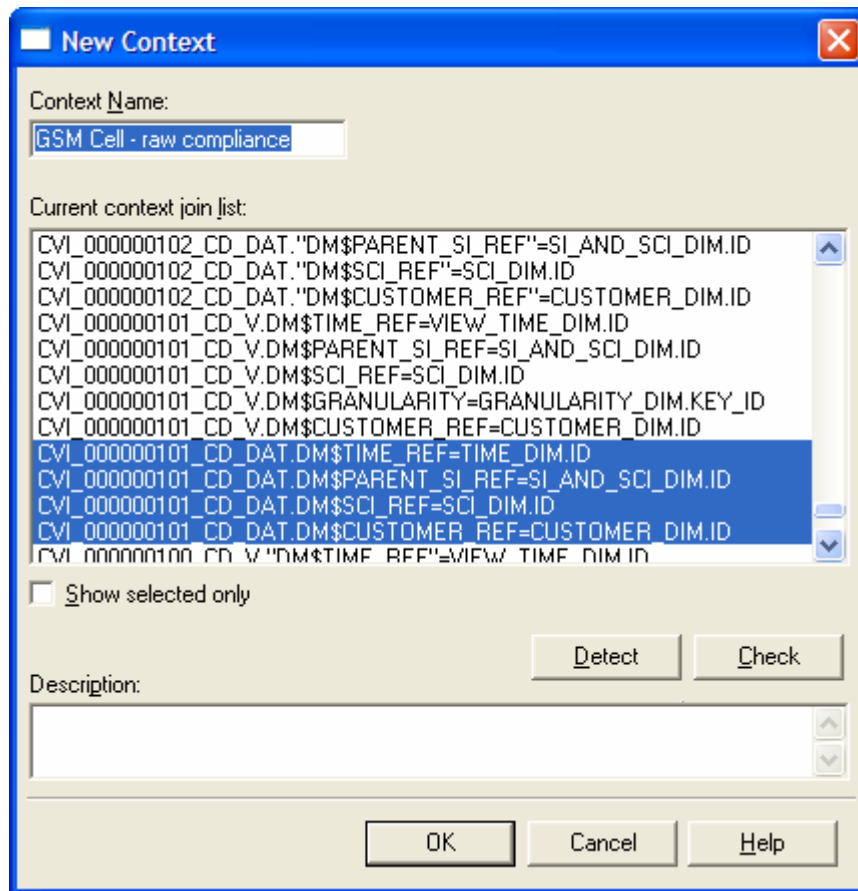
New Context

Context Name:

GSM Cell - raw compliance

Current context join list:

CVI_000000102_CD_DAT."DM$PARENT_SI_REF"=SI_AND_SCI_DIM.ID
CVI_000000102_CD_DAT."DM$SCI_REF"=SCI_DIM.ID
CVI_000000102_CD_DAT."DM$CUSTOMER_REF"=CUSTOMER_DIM.ID
CVI_000000101_CD_V.DM$TIME_REF=VIEW_TIME_DIM.ID
CVI_000000101_CD_V.DM$PARENT_SI_REF=SI_AND_SCI_DIM.ID
CVI_000000101_CD_V.DM$SCI_REF=SCI_DIM.ID
CVI_000000101_CD_V.DM$GRANULARITY=GRANULARITY_DIM.KEY_ID
CVI_000000101_CD_V.DM$CUSTOMER_REF=CUSTOMER_DIM.ID
CVI_000000101_CD_DAT.DM$TIME_REF=TIME_DIM.ID
CVI_000000101_CD_DAT.DM$PARENT_SI_REF=SI_AND_SCI_DIM.ID
CVI_000000101_CD_DAT.DM$SCI_REF=SCI_DIM.ID
CVI_000000101_CD_DAT.DM$CUSTOMER_REF=CUSTOMER_DIM.ID
CVI_000000100_CD_V."DM$TIME_REF"=VIEW_TIME_DIM.ID

Show selected only

Detect

Check

Description:

OK

Cancel

Help